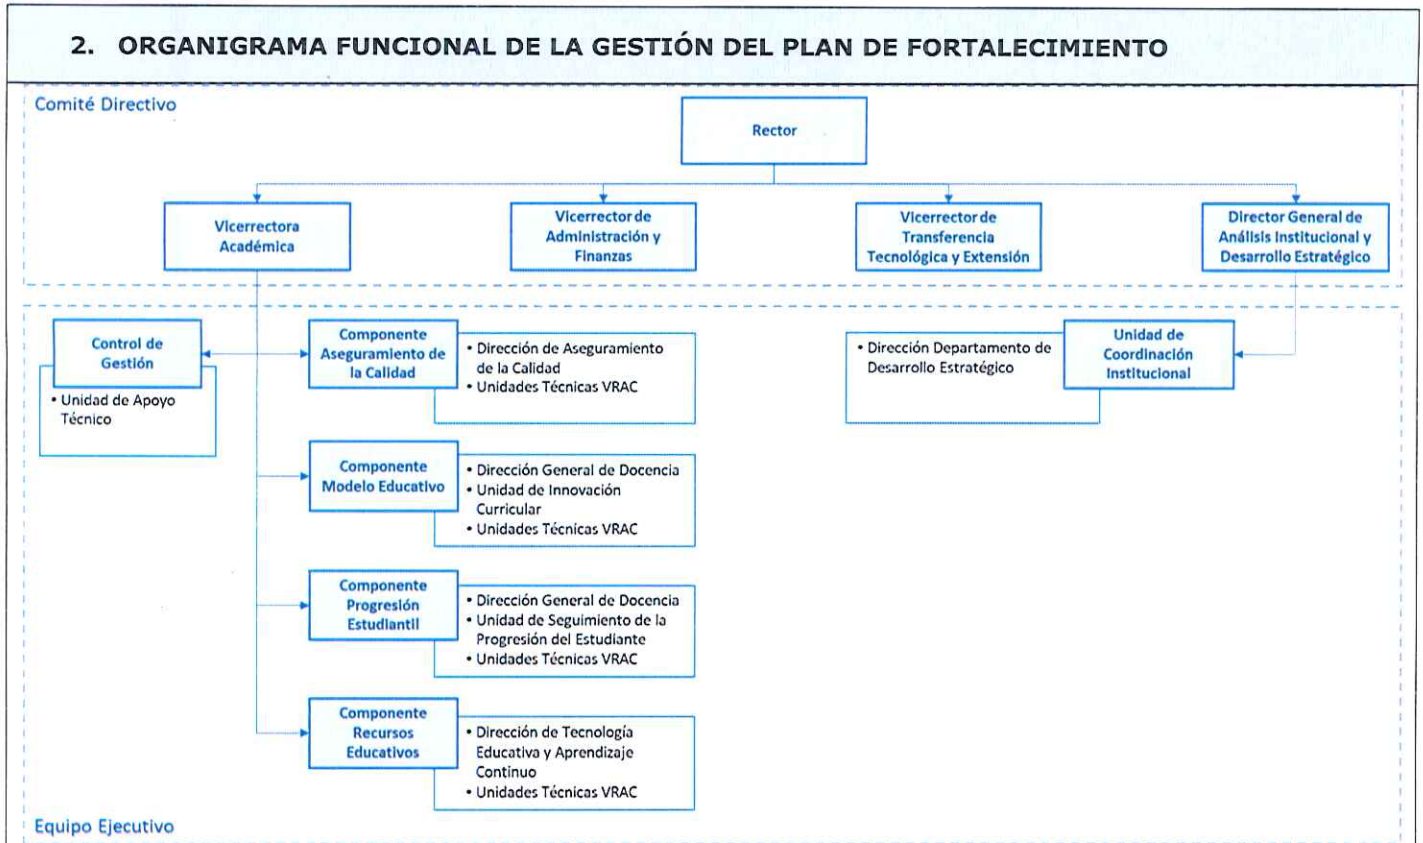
2. ORGANIGRAMA FUNCIONAL DE LA GESTIÓN DEL PLAN DE FORTALECIMIENTO

Comité Directivo

Rector

Vicerrectora Académica

Vicerrector de Administración y Finanzas

Vicerrector de Transferencia Tecnológica y Extensión

Director General de Análisis Institucional y Desarrollo Estratégico

Control de Gestión

• Unidad de Apoyo Técnico

Componente Aseguramiento de la Calidad

• Dirección de Aseguramiento de la Calidad
• Unidades Técnicas VRAC

Componente Modelo Educativo

• Dirección General de Docencia
• Unidad de Innovación Curricular
• Unidades Técnicas VRAC

Componente Progresión Estudiantil

• Dirección General de Docencia
• Unidad de Seguimiento de la Progresión del Estudiante
• Unidades Técnicas VRAC

Componente Recursos Educativos

• Dirección de Tecnología Educativa y Aprendizaje Continuo
• Unidades Técnicas VRAC

Unidad de Coordinación Institucional

• Dirección Departamento de Desarrollo Estratégico

Equipo Ejecutivo